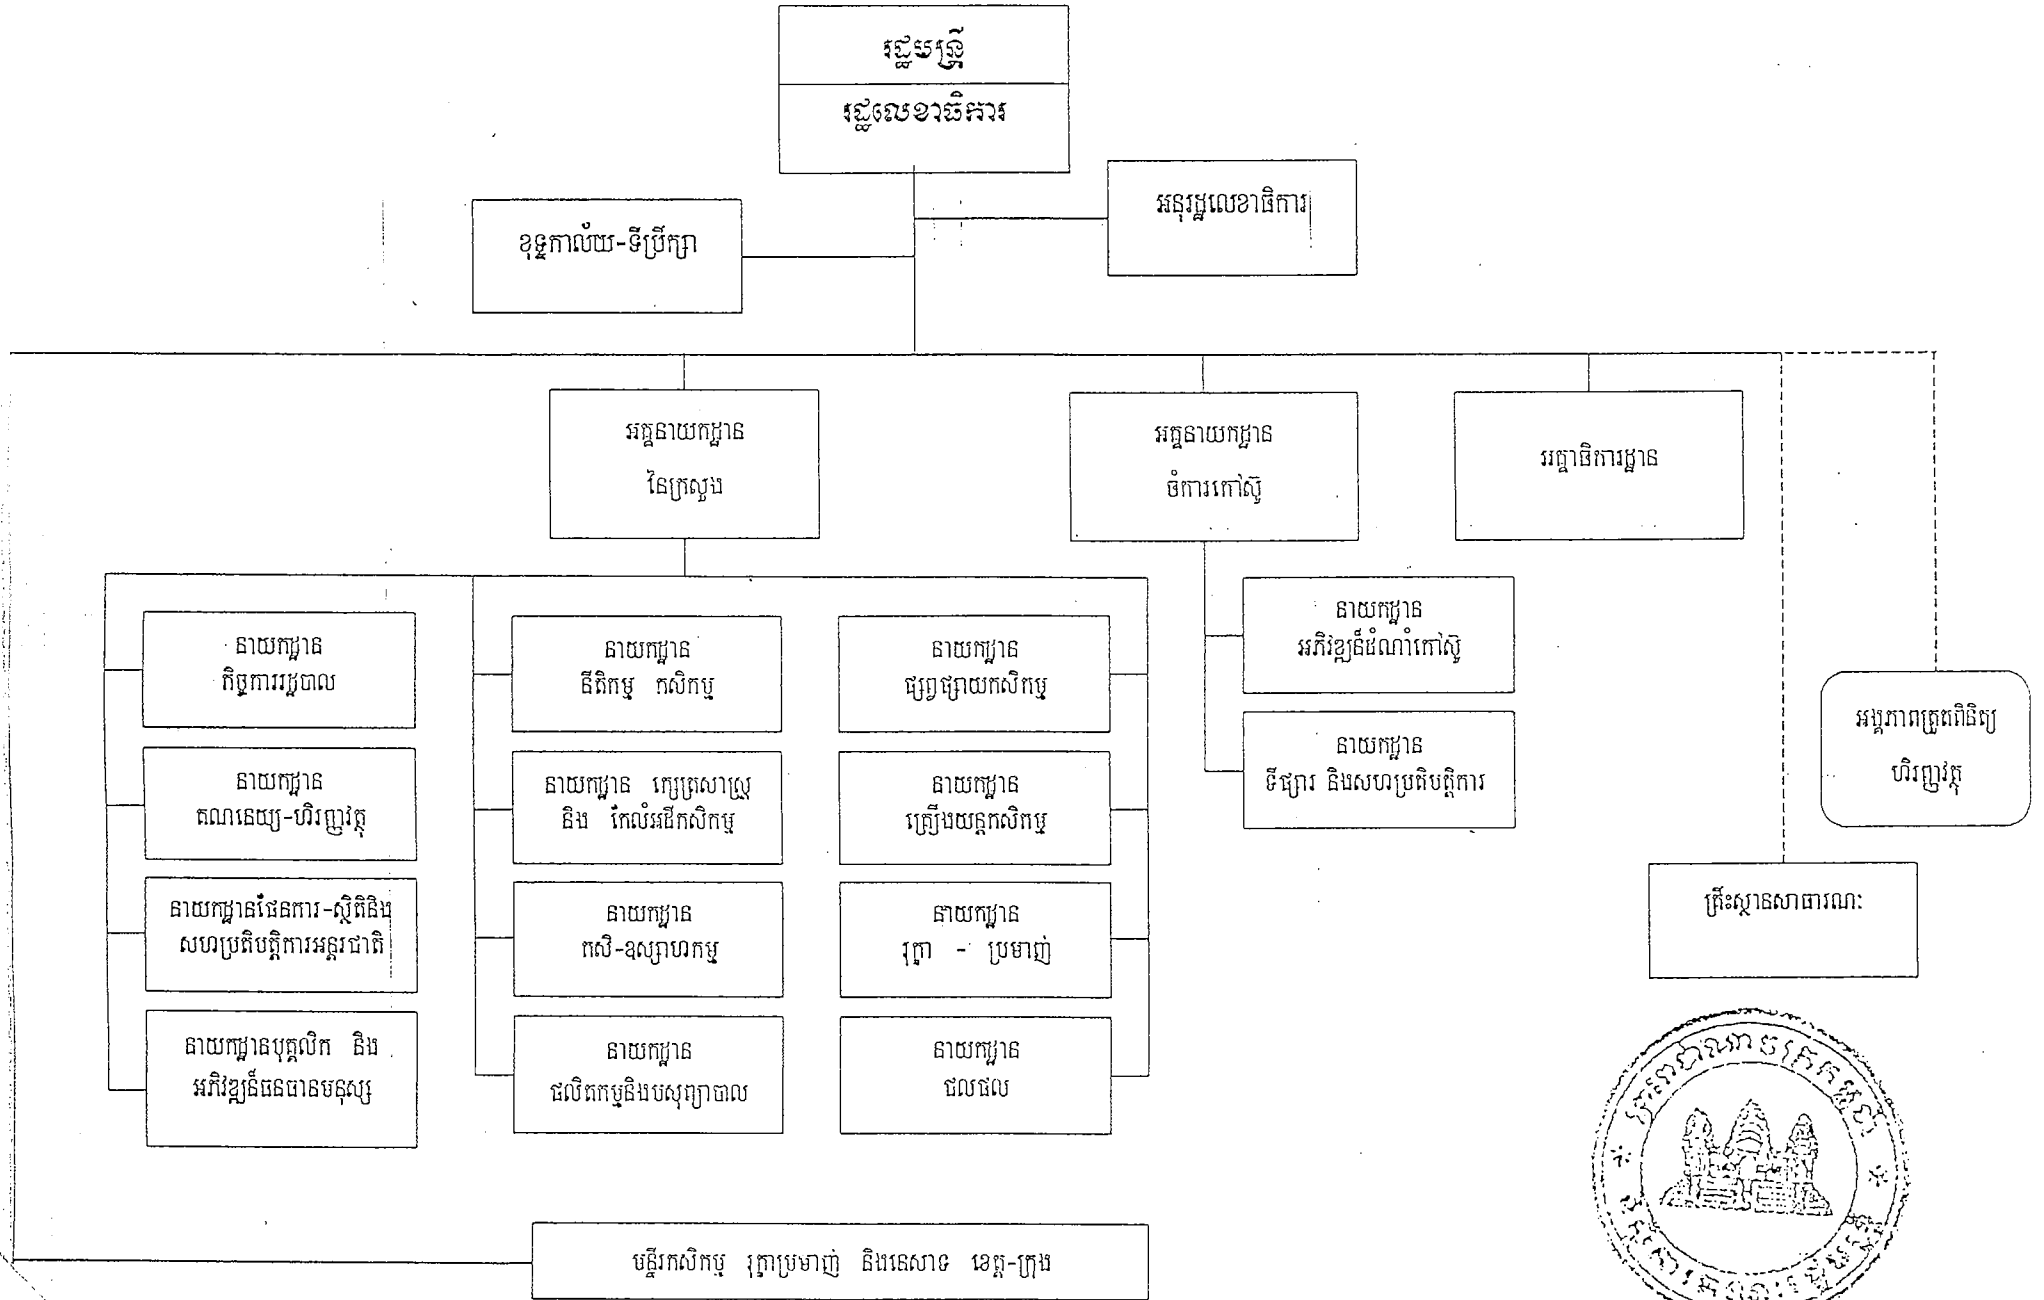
រដ្ឋមន្ត្រី

រដ្ឋលេខាធិការ

អនុរដ្ឋលេខាធិការ

ខុទ្ទកាល័យ-ទីប្រឹក្សា

អគ្គនាយកដ្ឋាន នៃក្រសួង

អគ្គនាយកដ្ឋាន ចំការកៅស៊ូ

អគ្គាធិការដ្ឋាន

នាយកដ្ឋាន កិច្ចការរដ្ឋបាល

នាយកដ្ឋាន គណនេយ្យ-ហិរញ្ញវត្ថុ

នាយកដ្ឋានផែនការ-ស្ថិតិនិង សហប្រតិបត្តិការអន្តរជាតិ

នាយកដ្ឋានបុគ្គលិក និង អភិវឌ្ឍន៍ធនធានមនុស្ស

នាយកដ្ឋាន នីតិកម្ម កសិកម្ម

នាយកដ្ឋាន ក្បេត្រសាស្ត្រ និង កែលំអដីកសិកម្ម

នាយកដ្ឋាន កសិ-ឧស្សាហកម្ម

នាយកដ្ឋាន ផលិតកម្មនិងបសុព្យាបាល

នាយកដ្ឋាន ផ្សព្វផ្សាយកសិកម្ម

នាយកដ្ឋាន គ្រឿងយន្តកសិកម្ម

នាយកដ្ឋាន រុក្ខា - ប្រមាញ់

នាយកដ្ឋាន ជលផល

នាយកដ្ឋាន អភិវឌ្ឍន៍ចំណាំកៅស៊ូ

នាយកដ្ឋាន ទីផ្សារ និងសហប្រតិបត្តិការ

អង្គភាពត្រួតពិនិត្យ ហិរញ្ញវត្ថុ

គ្រឹះស្ថានសាធារណៈ

មន្ទីរកសិកម្ម រុក្ខាប្រមាញ់ និងនេសាទ ខេត្ត-ក្រុង

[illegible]